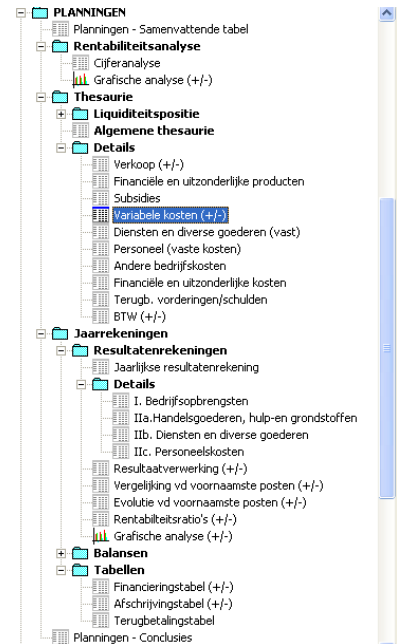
PLANNINGEN
Planningen - Samenvattende tabel
Rentabiliteitsanalyse
Cijferanalyse
Grafische analyse (+/-)
Thesaurie
Liquiditeitspositie
Algemene thesaurie
Details
Verkoop (+/-)
Financiële en uitzonderlijke producten
Subsidies
Variabele kosten (+/-)
Diensten en diverse goederen (vast)
Personeel (vaste kosten)
Andere bedrijfskosten
Financiële en uitzonderlijke kosten
Terugb. vorderingen/schulden
BTW (+/-)
Jaarrekeningen
Resultatenrekeningen
Jaarlijkse resultatenrekening
Details
I. Bedrijfsopbrengsten
IIa.Handelsgoederen, hulp-en grondstoffen
IIb. Diensten en diverse goederen
IIc. Personeelskosten
Resultaatverwerking (+/-)
Vergelijking vd voornaamste posten (+/-)
Evolutie vd voornaamste posten (+/-)
Rentabiliteitsratio's (+/-)
Grafische analyse (+/-)
Balansen
Tabellen
Financieringstabel (+/-)
Afschrijvingstabel (+/-)
Terugbetalingstabel
Planningen - Conclusies